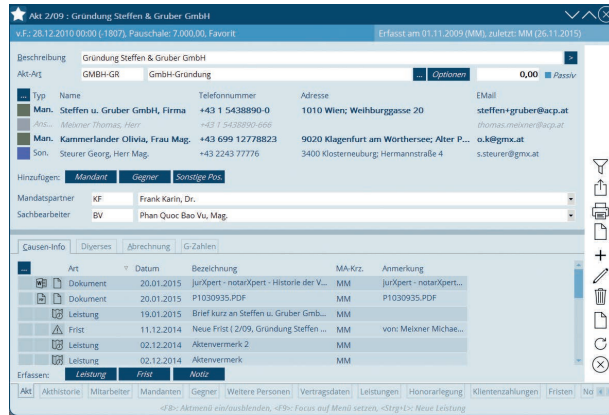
Akt 2/09 : Gründung Steffen & Gruber GmbH

v.F.: 28.12.2010 00:00 (-1807), Pauschale: 7.000,00, Favorit

Erfasst am 01.11.2009 (MM), zuletzt: MM (26.11.2015)

Beschreibung Gründung Steffen & Gruber GmbH

Akt-Art GMBH-GR GMBH-Gründung ... Optionen 0,00 Passiv

| ... Typ | Name | Telefonnummer | Adresse | EMail |
|---|---|---|---|---|
| Man. | Steffen u. Gruber GmbH, Firma | +43 1 5438890-0 | 1010 Wien; Weihburggasse 20 | steffen+gruber@acp.at |
| Ans... | Meixner Thomas, Herr | +43 1 5438890-666 | | thomas.meixner@acp.at |
| Man. | Kammerlander Olivia, Frau Mag. | +43 699 12778823 | 9020 Klagenfurt am Wörthersee; Alter P... | o.k@gmx.at |
| Son. | Steurer Georg, Herr Mag. | +43 2243 77776 | 3400 Klosterneuburg; Hermannstraße 4 | s.steurer@gmx.at |

Hinzufügen: Mandant Gegner Sonstige Pos.

Mandatspartner KF Frank Karin, Dr.

Sachbearbeiter BV Phan Quoc Bao Vu, Mag.

Causen-Info Diverses Abrechnung G-Zahlen

| ... | Art | Datum | Bezeichnung | MA-Krz. | Anmerkung |
|---|---|---|---|---|---|
| | Dokument | 20.01.2015 | jurXpert - notarXpert - Historie der V... | MM | jurXpert - notarXpert... |
| | Dokument | 20.01.2015 | P1030935.PDF | MM | P1030935.PDF |
| | Leistung | 19.01.2015 | Brief kurz an Steffen u. Gruber Gmb... | MM | |
| | Frist | 11.12.2014 | Neue Frist ( 2/09, Gründung Steffen ... | MM | von: Meixner Michae... |
| | Leistung | 02.12.2014 | Aktenvermerk 2 | MM | |
| | Leistung | 02.12.2014 | Aktenvermerk | MM | |

Erfassen: Leistung Frist Notiz

Akt Akthistorie Mitarbeiter Mandanten Gegner Weitere Personen Vertragsdaten Leistungen Honorarlegung Klientenzahlungen Fristen No

<F8>: Aktmenü ein/ausblenden, <F9>: Focus auf Menü setzen, <Strg+I>: Neue Leistung